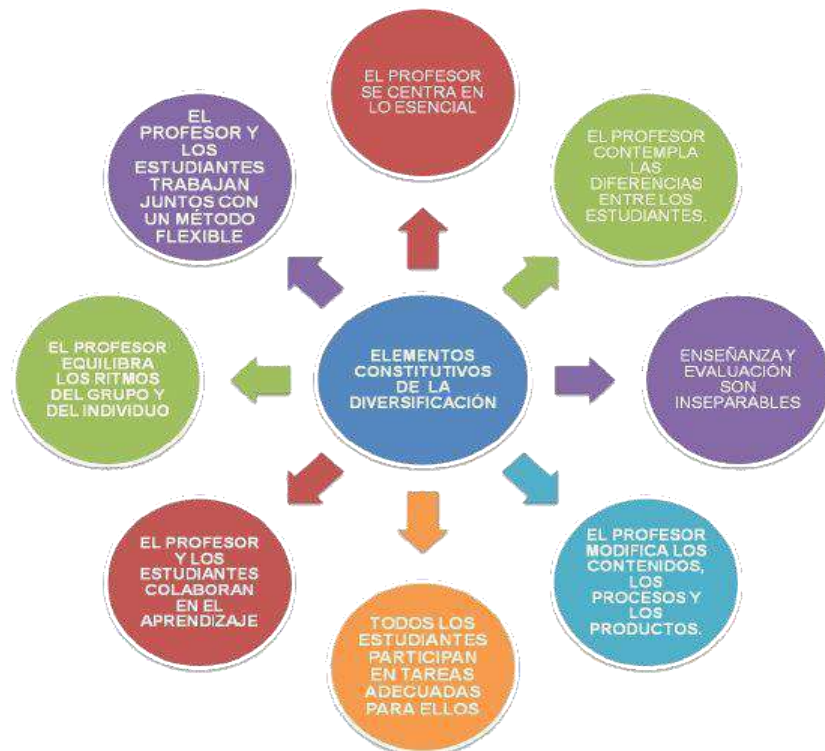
ELEMENTOS CONSTITUTIVOS DE LA DIVERSIFICACIÓN

EL PROFESOR SE CENTRA EN LO ESENCIAL

EL PROFESOR CONTEMPLA LAS DIFERENCIAS ENTRE LOS ESTUDIANTES.

ENSEÑANZA Y EVALUACIÓN SON INSEPARABLES

EL PROFESOR MODIFICA LOS CONTENIDOS, LOS PROCESOS Y LOS PRODUCTOS.

TODOS LOS ESTUDIANTES PARTICIPAN EN TAREAS ADECUADAS PARA ELLOS

EL PROFESOR Y LOS ESTUDIANTES COLABORAN EN EL APRENDIZAJE

EL PROFESOR EQUILIBRA LOS RITMOS DEL GRUPO Y DEL INDIVIDUO

EL PROFESOR Y LOS ESTUDIANTES TRABAJAN JUNTOS CON UN MÉTODO FLEXIBLE